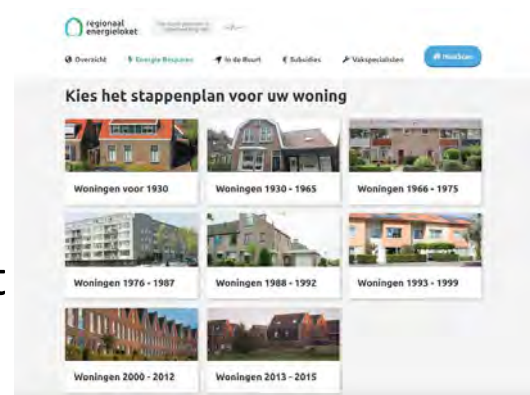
regionaal energieloket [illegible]

Overzicht | Energie Besparen | In de Buurt | € Subsidies | Vakspecialisten | Huisscan

Kies het stappenplan voor uw woning

Woningen voor 1930

Woningen 1930 - 1965

Woningen 1966 - 1975

Woningen 1976 - 1987

Woningen 1988 - 1992

Woningen 1993 - 1999

Woningen 2000 - 2012

Woningen 2013 - 2015